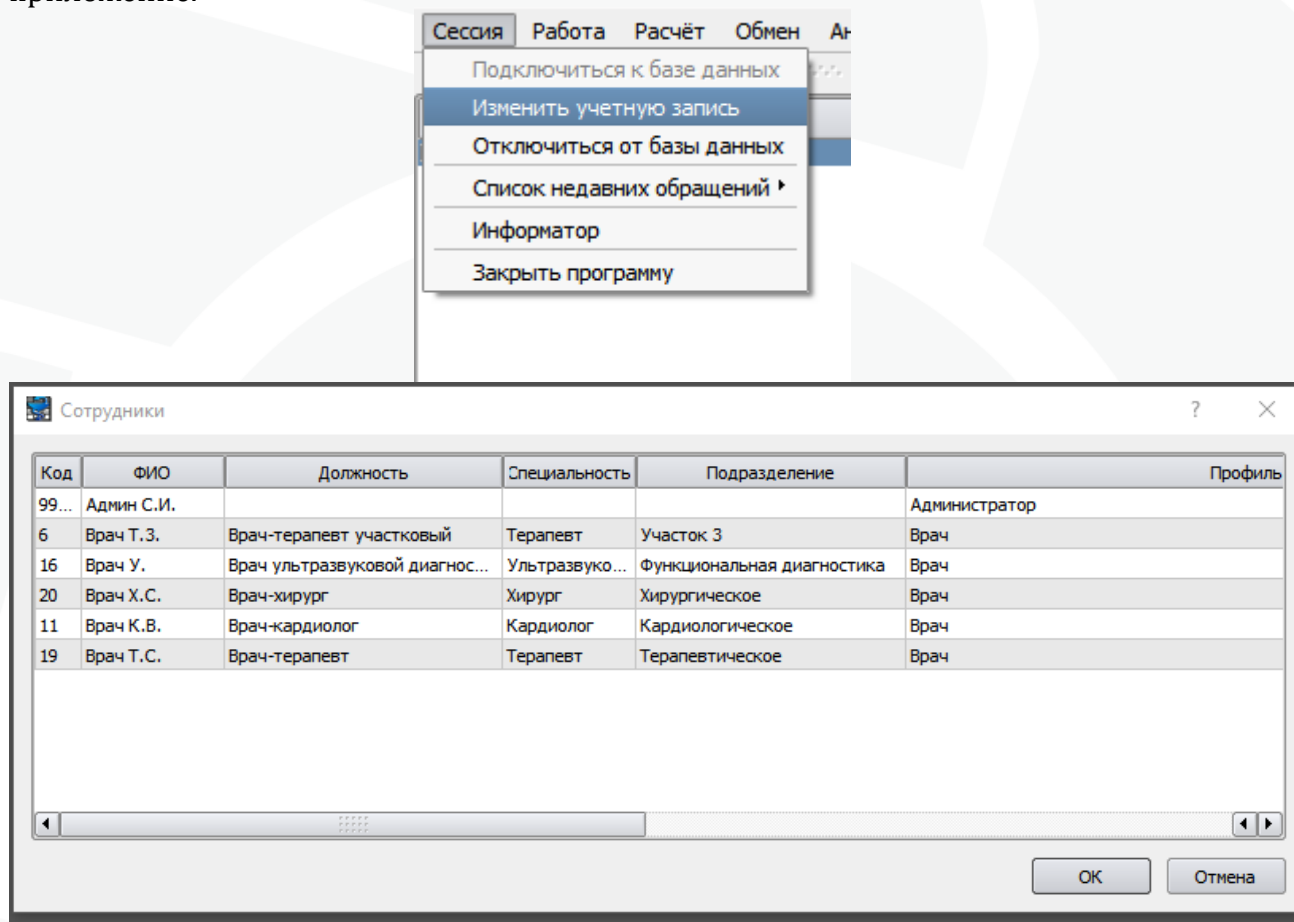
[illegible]

Сессия Работа Расчёт Обмен А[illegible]

Подключиться к базе данных
Изменить учетную запись
Отключиться от базы данных
Список недавних обращений
Информатор
Закрыть программу

Сотрудники

| Код | ФИО | Должность | Специальность | Подразделение | Профиль |
|---|---|---|---|---|---|
| 99... | Админ С.И. | | | | Администратор |
| 6 | Врач Т.З. | Врач-терапевт участковый | Терапевт | Участок 3 | Врач |
| 16 | Врач У. | Врач ультразвуковой диагнос... | Ультразвуко... | Функциональная диагностика | Врач |
| 20 | Врач Х.С. | Врач-хирург | Хирург | Хирургическое | Врач |
| 11 | Врач К.В. | Врач-кардиолог | Кардиолог | Кардиологическое | Врач |
| 19 | Врач Т.С. | Врач-терапевт | Терапевт | Терапевтическое | Врач |

OK Отмена